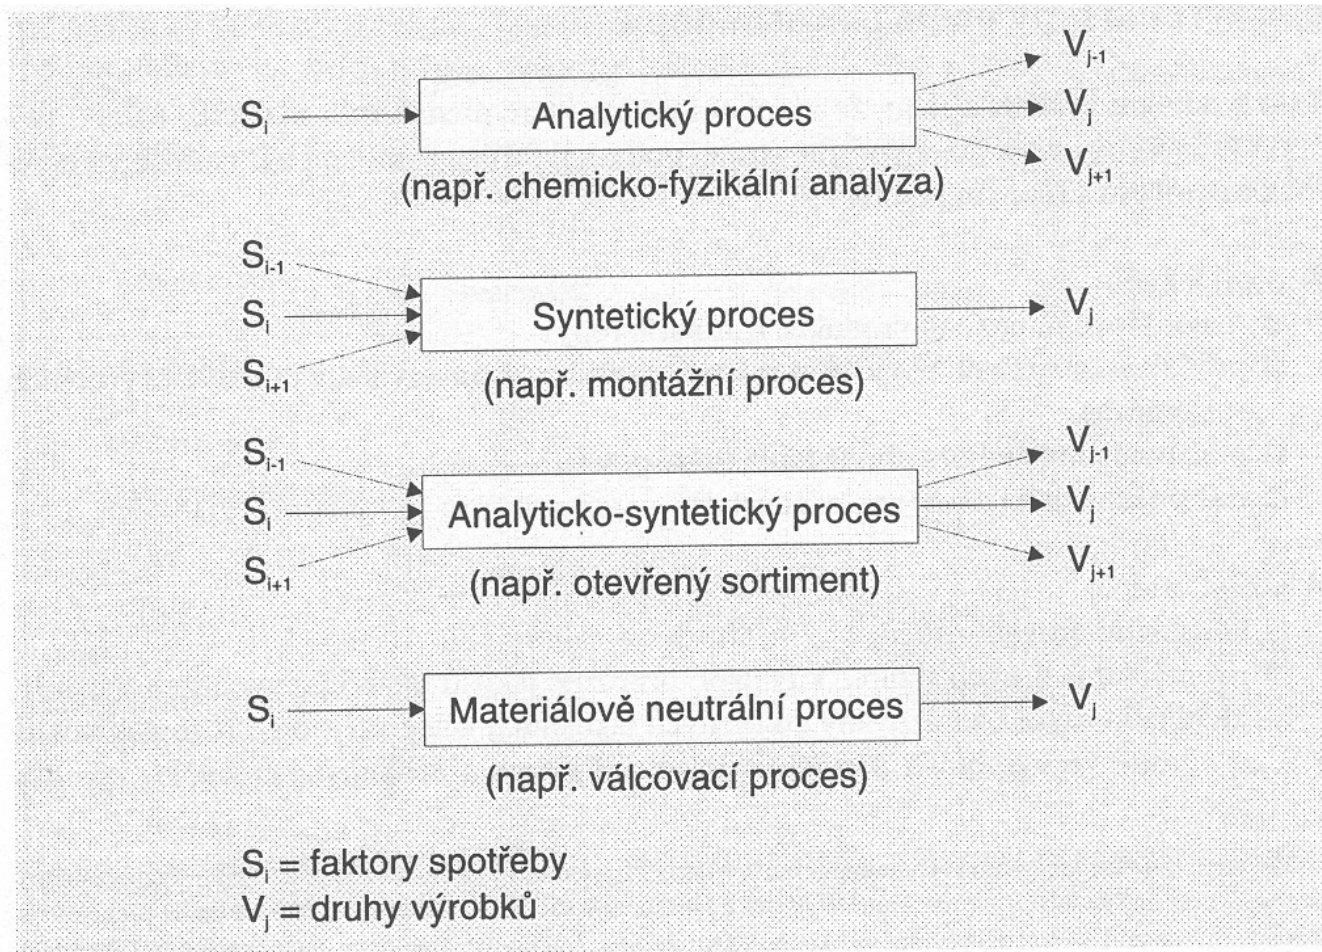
$S_i$ Analytický proces $V_{j-1}$ $V_j$ $V_{j+1}$
(např. chemicko-fyzikální analýza)

$S_{i-1}$ $S_i$ $S_{i+1}$ Syntetický proces $V_j$
(např. montážní proces)

$S_{i-1}$ $S_i$ $S_{i+1}$ Analyticko-syntetický proces $V_{j-1}$ $V_j$ $V_{j+1}$
(např. otevřený sortiment)

$S_i$ Materiálově neutrální proces $V_j$
(např. válcovací proces)

$S_i$ = faktory spotřeby
$V_j$ = druhy výrobků